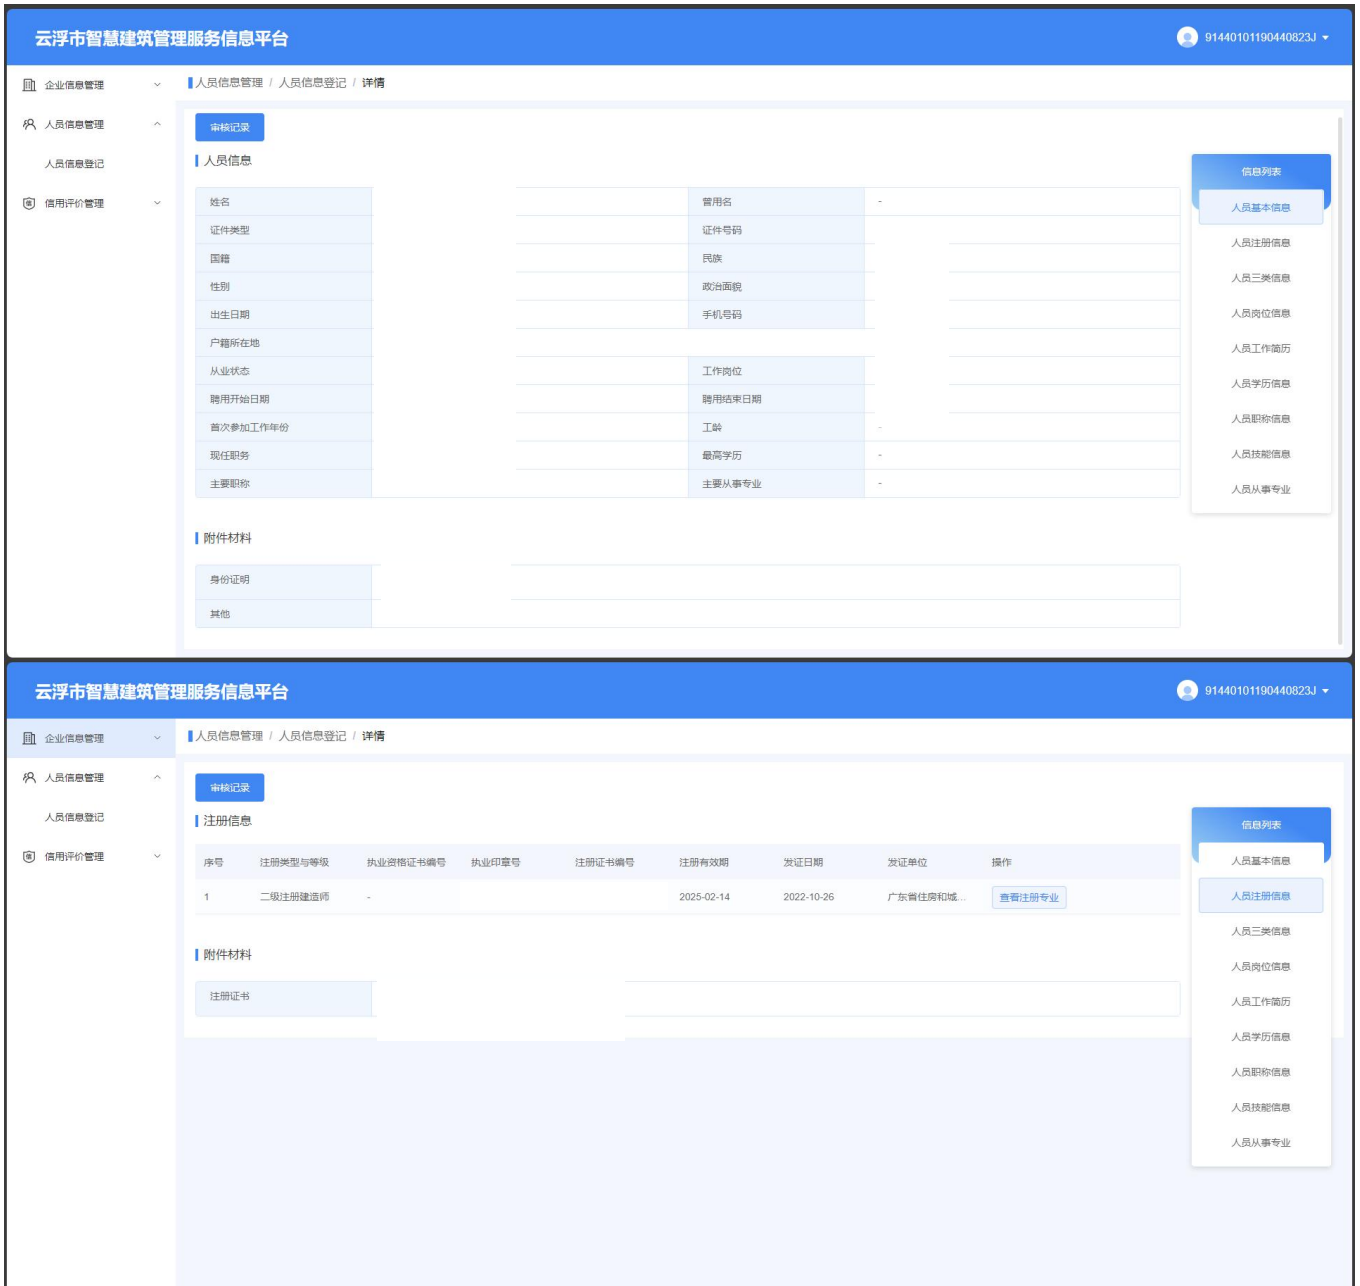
云浮市智慧建筑管理服务信息平台

91440101190440823J

企业信息管理
人员信息管理
人员信息登记
信用评价管理

人员信息管理 / 人员信息登记 / 详情

审核记录

人员信息

| 姓名 | | 曾用名 | - |
|---|---|---|---|
| 证件类型 | | 证件号码 | |
| 国籍 | | 民族 | |
| 性别 | | 政治面貌 | |
| 出生日期 | | 手机号码 | |
| 户籍所在地 | | | |
| 从业状态 | | 工作岗位 | |
| 聘用开始日期 | | 聘用结束日期 | |
| 首次参加工作年份 | | 工龄 | - |
| 现任职务 | | 最高学历 | - |
| 主要职称 | | 主要从事专业 | - |

附件材料

| 身份证明 | |
|---|---|
| 其他 | |

信息列表
人员基本信息
人员注册信息
人员三类信息
人员岗位信息
人员工作简历
人员学历信息
人员职称信息
人员技能信息
人员从事专业

云浮市智慧建筑管理服务信息平台

91440101190440823J

企业信息管理
人员信息管理
人员信息登记
信用评价管理

人员信息管理 / 人员信息登记 / 详情

审核记录

注册信息

| 序号 | 注册类型与等级 | 执业资格证书编号 | 执业印章号 | 注册证书编号 | 注册有效期 | 发证日期 | 发证单位 | 操作 |
|---|---|---|---|---|---|---|---|---|
| 1 | 二级注册建造师 | - | | | 2025-02-14 | 2022-10-26 | 广东省住房和城... | 查看注册专业 |

附件材料

| 注册证书 | |
|---|---|

信息列表
人员基本信息
人员注册信息
人员三类信息
人员岗位信息
人员工作简历
人员学历信息
人员职称信息
人员技能信息
人员从事专业